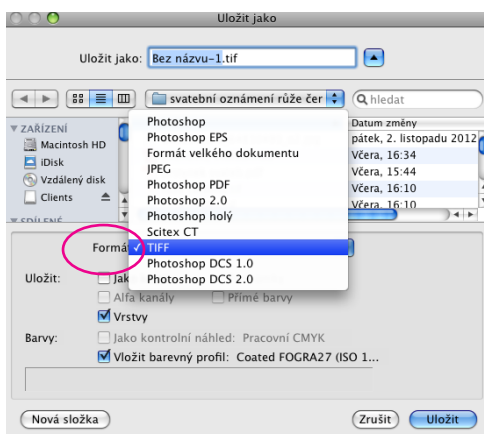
Uložit jako

Uložit jako: Bez názvu-1.tif

svatební oznámení růže čer

hledat

ZAŘÍZENÍ
Macintosh HD
iDisk
Vzdálený disk
Clients
SDÍLENÉ

Datum změny
pátek, 2. listopadu 2012
Včera, 16:34
Včera, 15:44
Včera, 16:10
Včera, 16:10

Photoshop
Photoshop EPS
Formát velkého dokumentu
JPEG
Photoshop PDF
Photoshop 2.0
Photoshop holý
Scitex CT
✓ TIFF
Photoshop DCS 1.0
Photoshop DCS 2.0

Formá

Uložit:
Jak
Alfa kanály
Přímé barvy
Vrstvy

Barvy:
Jako kontrolní náhled: Pracovní CMYK
Vložit barevný profil: Coated FOGRA27 (ISO 1...

Nová složka
Zrušit
Uložit